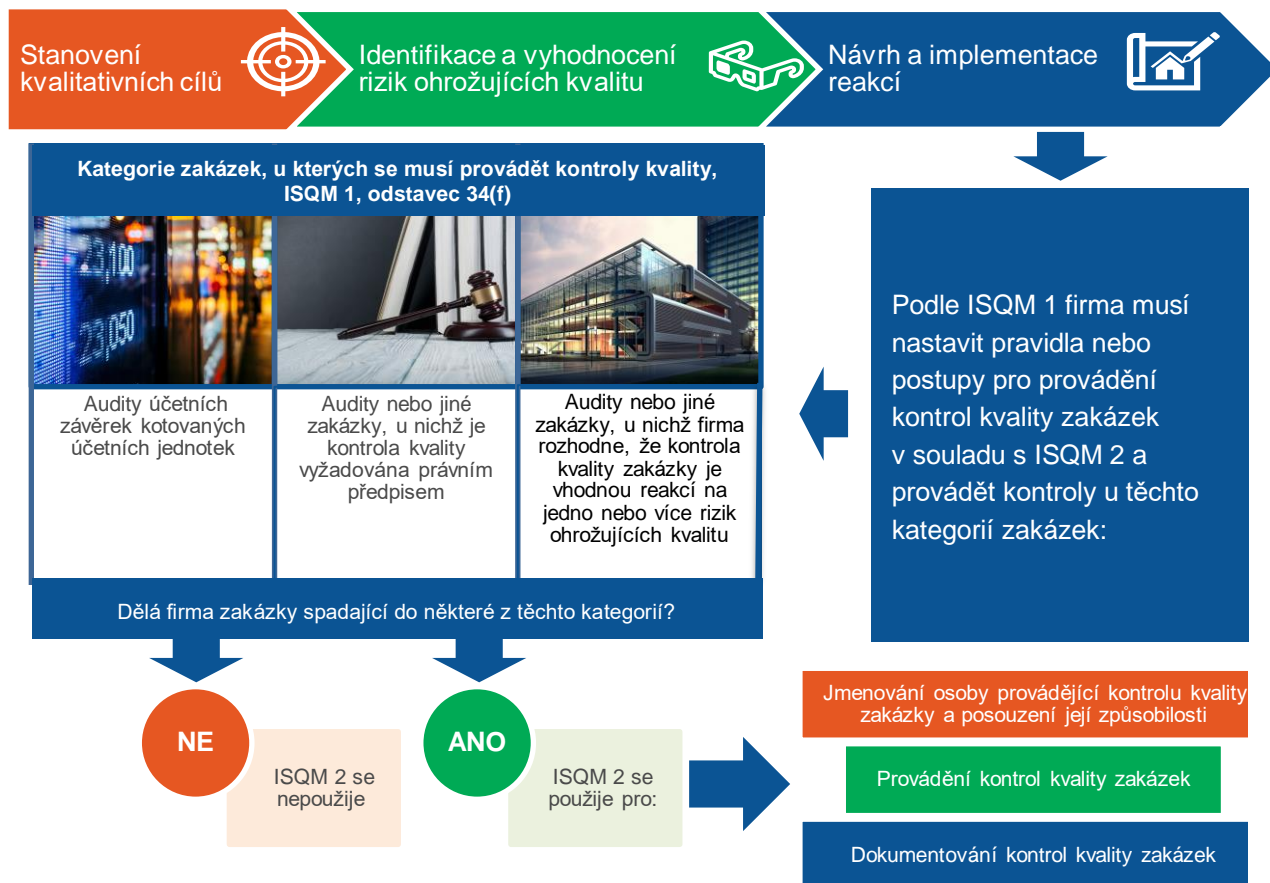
Stanovení kvalitativních cílů

Identifikace a vyhodnocení rizik ohrožujících kvalitu

Návrh a implementace reakcí

Kategorie zakázek, u kterých se musí provádět kontroly kvality, ISQM 1, odstavec 34(f)

Audity účetních závěrek kotovaných účetních jednotek

Audity nebo jiné zakázky, u nichž je kontrola kvality vyžadována právním předpisem

Audity nebo jiné zakázky, u nichž firma rozhodne, že kontrola kvality zakázky je vhodnou reakcí na jedno nebo více rizik ohrožujících kvalitu

Podle ISQM 1 firma musí nastavit pravidla nebo postupy pro provádění kontrol kvality zakázek v souladu s ISQM 2 a provádět kontroly u těchto kategorií zakázek:

Dělá firma zakázky spadající do některé z těchto kategorií?

NE

ISQM 2 se nepoužije

ANO

ISQM 2 se použije pro:

Jmenování osoby provádějící kontrolu kvality zakázky a posouzení její způsobilosti

Provádění kontrol kvality zakázek

Dokumentování kontrol kvality zakázek